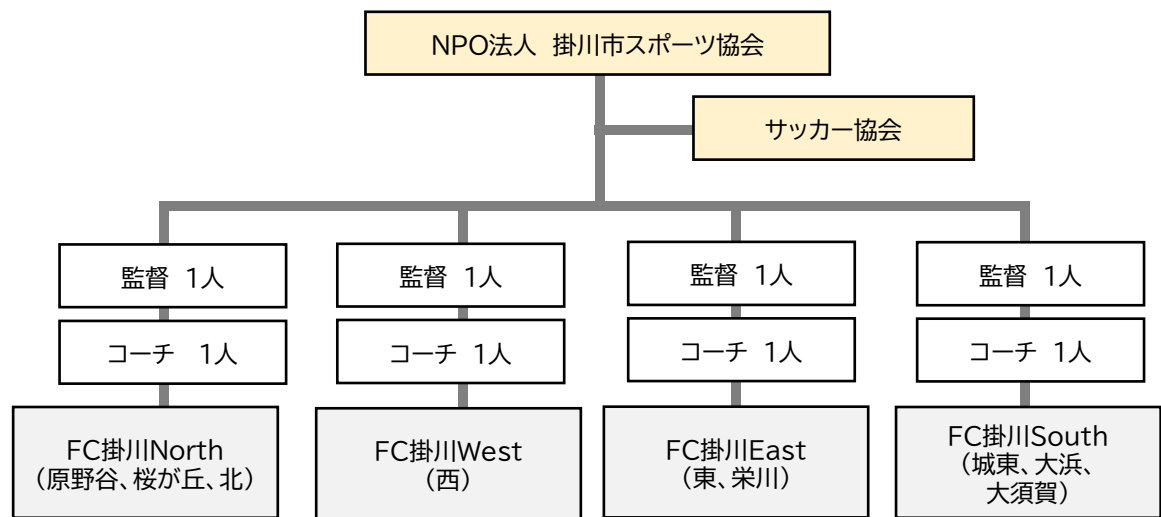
NPO法人 掛川市スポーツ協会

サッカー協会

監督 1人

コーチ 1人

FC掛川North
（原野谷、桜が丘、北）

監督 1人

コーチ 1人

FC掛川West
（西）

監督 1人

コーチ 1人

FC掛川East
（東、栄川）

監督 1人

コーチ 1人

FC掛川South
（城東、大浜、大須賀）